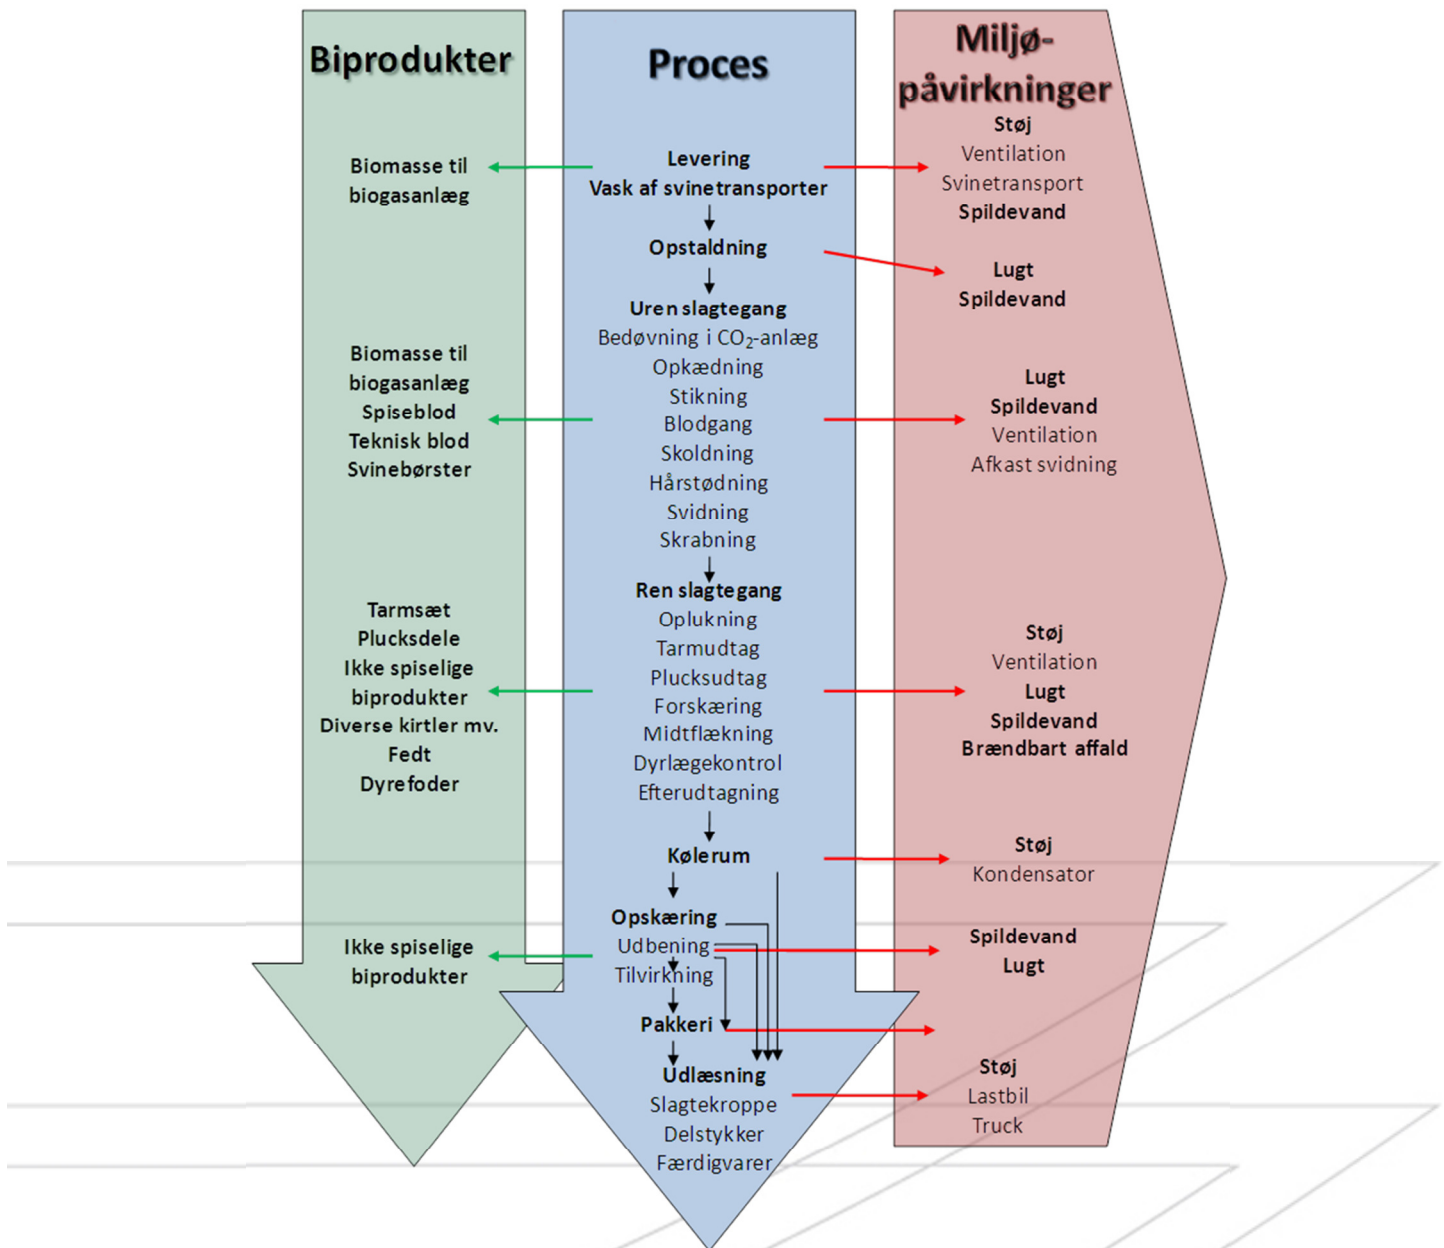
Biprodukter

Proces

Miljø-påvirkninger

Støj
Ventilation
Svinetransport
Spildevand

Biomasse til biogasanlæg

Levering
Vask af svinetransporter

Opstaldning

Lugt
Spildevand

Uren slagtegang
Bedøvning i $CO_2$-anlæg
Opkædning
Stikning
Blodgang
Skoldning
Hårstødning
Svidning
Skrabning

Biomasse til biogasanlæg
Spiseblod
Teknisk blod
Svinebørster

Lugt
Spildevand
Ventilation
Afkast svidning

Ren slagtegang
Oplukning
Tarmudtag
Plucksudtag
Forskæring
Midtflækning
Dyrlægekontrol
Efterudtagning

Tarmsæt
Plucksdele
Ikke spiselige biprodukter
Diverse kirtler mv.
Fedt
Dyrefoder

Støj
Ventilation
Lugt
Spildevand
Brændbart affald

Kølerum

Støj
Kondensator

Opskæring
Udbening
Tilvirkning

Ikke spiselige biprodukter

Spildevand
Lugt

Pakkeri

Udlæsning
Slagtekroppe
Delstykker
Færdigvarer

Støj
Lastbil
Truck